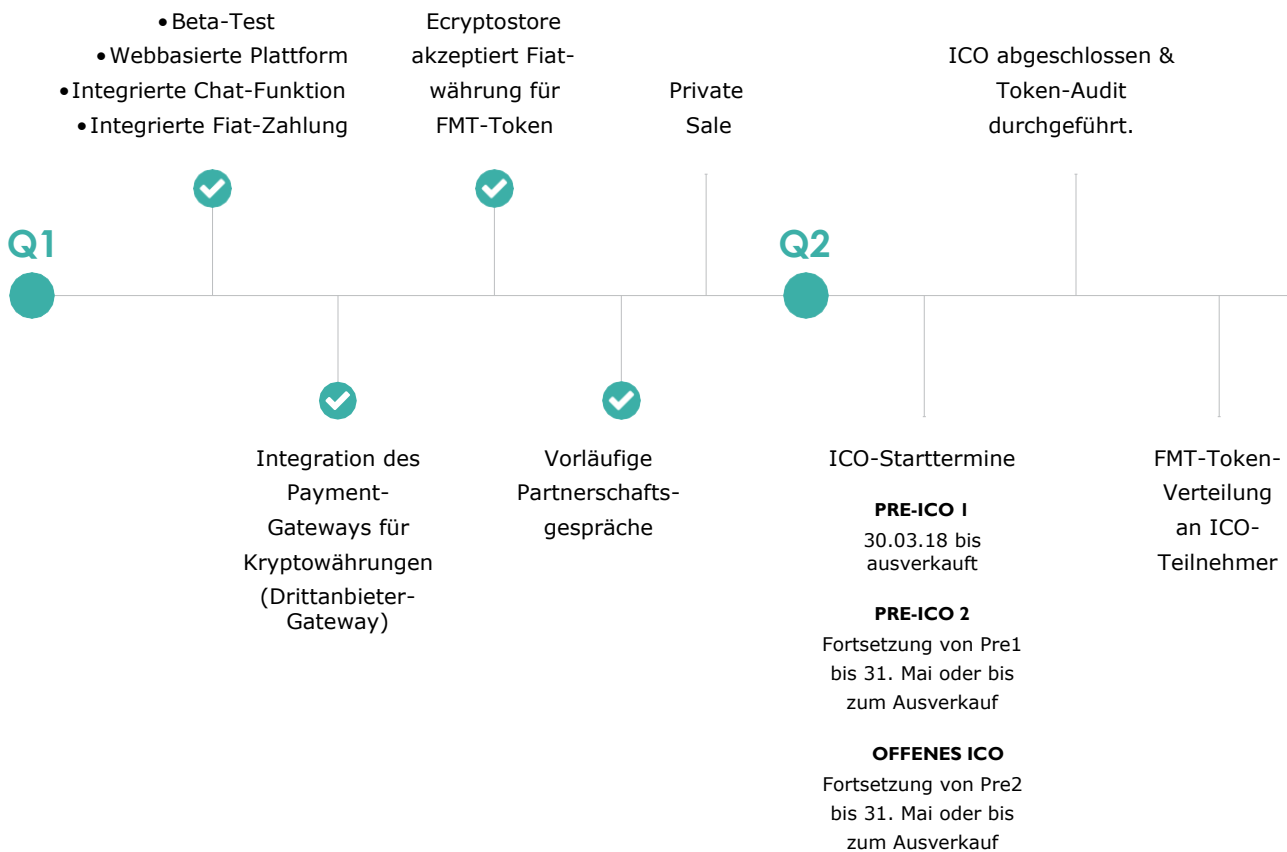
• Beta-Test
• Webbasierte Plattform
• Integrierte Chat-Funktion
• Integrierte Fiat-Zahlung

Ecryptostore akzeptiert Fiatwährung für FMT-Token

Private Sale

ICO abgeschlossen & Token-Audit durchgeführt.

Q1

Q2

Integration des Payment-Gateways für Kryptowährungen (Drittanbieter-Gateway)

Vorläufige Partnerschaftsgespräche

ICO-Starttermine

PRE-ICO 1
30.03.18 bis ausverkauft

PRE-ICO 2
Fortsetzung von Pre1 bis 31. Mai oder bis zum Ausverkauf

OFFENES ICO
Fortsetzung von Pre2 bis 31. Mai oder bis zum Ausverkauf

FMT-Token-Verteilung an ICO-Teilnehmer